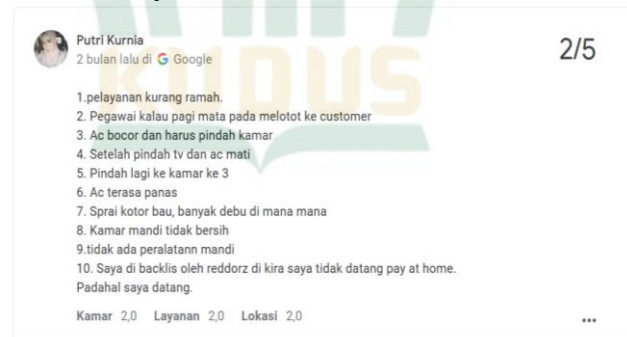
Putri Kurnia
2 bulan lalu di G Google

2/5

1.pelayanan kurang ramah.
2. Pegawai kalau pagi mata pada melotot ke customer
3. Ac bocor dan harus pindah kamar
4. Setelah pindah tv dan ac mati
5. Pindah lagi ke kamar ke 3
6. Ac terasa panas
7. Sprai kotor bau, banyak debu di mana mana
8. Kamar mandi tidak bersih
9.tidak ada peralatann mandi
10. Saya di backlis oleh reddorz di kira saya tidak datang pay at home. Padahal saya datang.

Kamar 2,0 Layanan 2,0 Lokasi 2,0

...